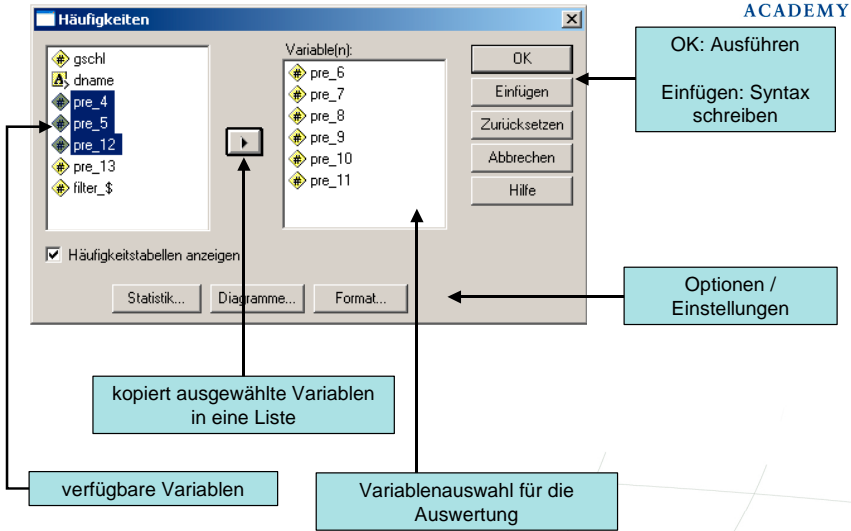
ACADEMY

Häufigkeiten

gschl
dname
pre_4
pre_5
pre_12
pre_13
filter_$

Variable(n):
pre_6
pre_7
pre_8
pre_9
pre_10
pre_11

OK
Einfügen
Zurücksetzen
Abbrechen
Hilfe

OK: Ausführen

Einfügen: Syntax schreiben

Häufigkeitstabellen anzeigen

Statistik...
Diagramme...
Format...

Optionen / Einstellungen

kopiert ausgewählte Variablen in eine Liste

verfügbare Variablen

Variablenauswahl für die Auswertung